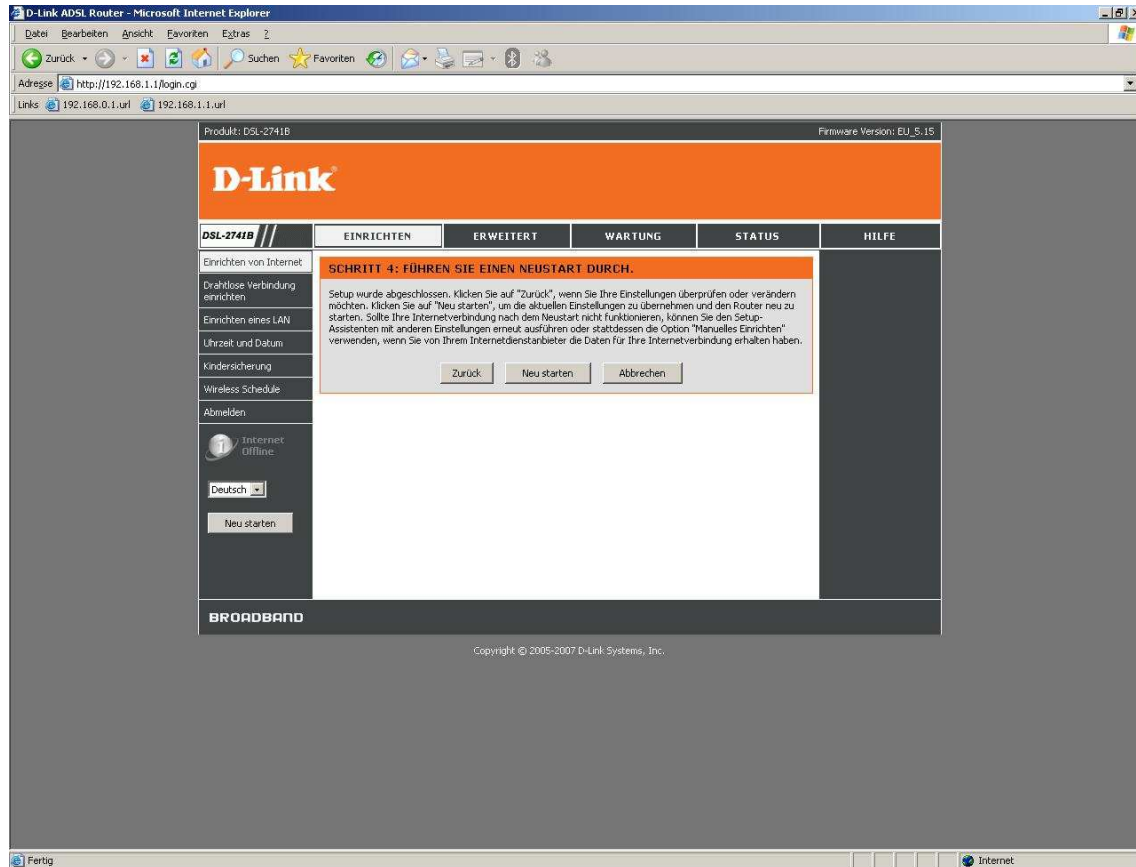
D-Link ADSL Router - Microsoft Internet Explorer

Datei Bearbeiten Ansicht Favoriten Extras ?

Zurück Suchen Favoriten

Adresse http://192.168.1.1/login.cgi

Links 192.168.0.1.url 192.168.1.1.url

Produkt: DSL-2741B

Firmware Version: EU_5.15

D-Link

DSL-2741B

EINRICHTEN ERWEITERT WARTUNG STATUS HILFE

Einrichten von Internet
Drahtlose Verbindung einrichten
Einrichten eines LAN
Uhrzeit und Datum
Kindersicherung
Wireless Schedule
Abmelden

Internet Offline

Deutsch

Neu starten

SCHRITT 4: FÜHREN SIE EINEN NEUSTART DURCH.

Setup wurde abgeschlossen. Klicken Sie auf "Zurück", wenn Sie Ihre Einstellungen überprüfen oder verändern möchten. Klicken Sie auf "Neu starten", um die aktuellen Einstellungen zu übernehmen und den Router neu zu starten. Sollte Ihre Internetverbindung nach dem Neustart nicht funktionieren, können Sie den Setup-Assistenten mit anderen Einstellungen erneut ausführen oder stattdessen die Option "Manuelles Einrichten" verwenden, wenn Sie von Ihrem Internetdienstanbieter die Daten für Ihre Internetverbindung erhalten haben.

Zurück Neu starten Abbrechen

BROADBAND

Copyright © 2005-2007 D-Link Systems, Inc.

Fertig

Internet